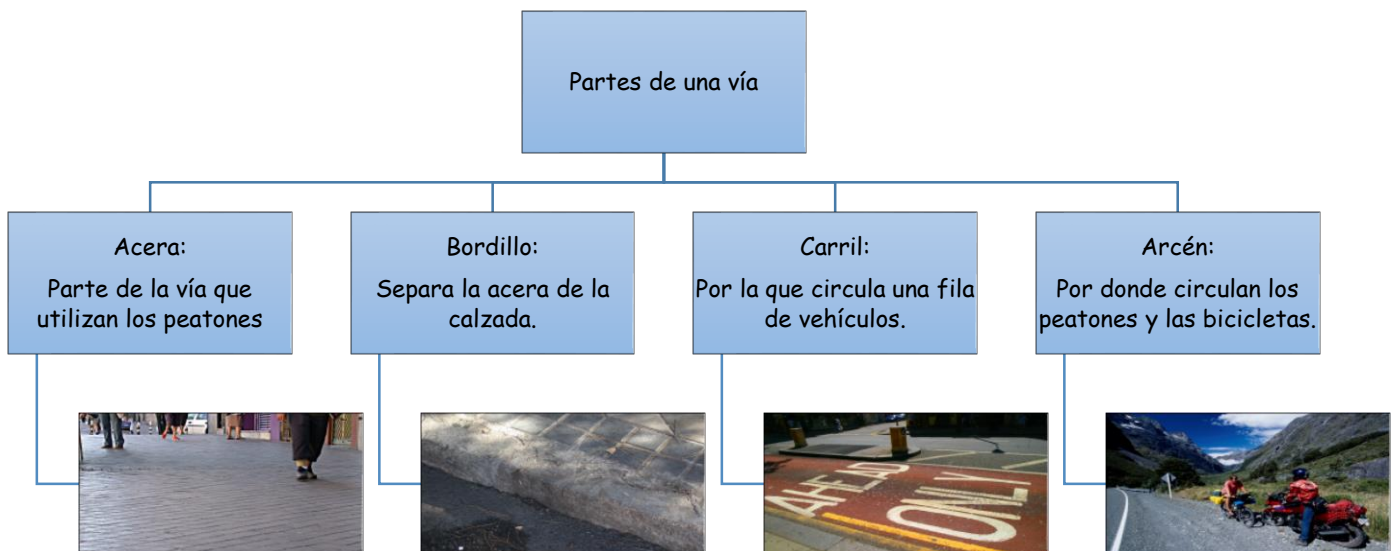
Partes de una vía

Acera:
Parte de la vía que utilizan los peatones

Bordillo:
Separa la acera de la calzada.

Carril:
Por la que circula una fila de vehículos.

Arcén:
Por donde circulan los peatones y las bicicletas.

AHEAD ONLY